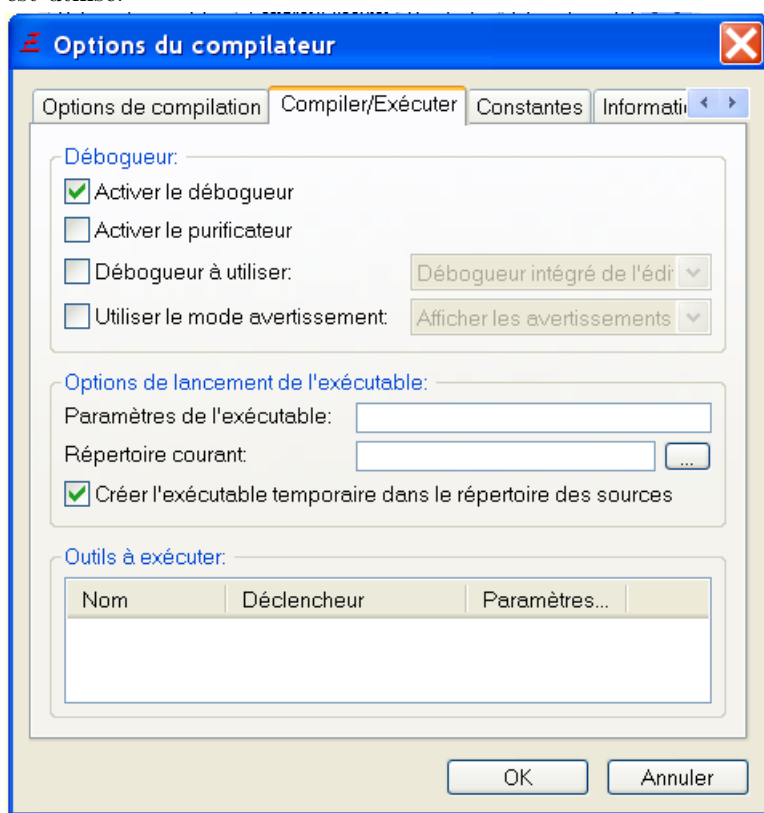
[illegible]

Options du compilateur

Options de compilation | Compiler/Exécuter | Constantes | Informati

Débogueur:

Activer le débogueur

Activer le purificateur

Débogueur à utiliser: Débogueur intégré de l'édi

Utiliser le mode avertissement: Afficher les avertissements

Options de lancement de l'exécutable:

Paramètres de l'exécutable:

Répertoire courant: ...

Créer l'exécutable temporaire dans le répertoire des sources

Outils à exécuter:

| Nom | Déclencheur | Paramètres... |
|---|---|---|

OK Annuler